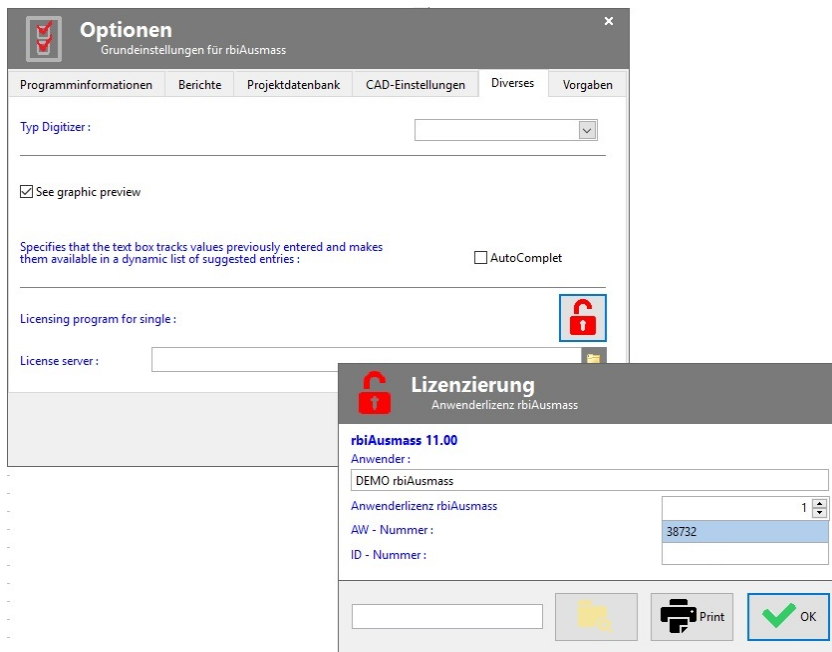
Optionen
Grundeinstellungen für rbiAusmass

Programminformationen | Berichte | Projektdatenbank | CAD-Einstellungen | Diverses | Vorgaben

Typ Digitizer :

See graphic preview

Specifies that the text box tracks values previously entered and makes them available in a dynamic list of suggested entries :

AutoComplet

Licensing program for single :

License server :

Lizenzierung
Anwenderlizenz rbiAusmass

rbiAusmass 11.00
Anwender :
DEMO rbiAusmass
Anwenderlizenz rbiAusmass
1
AW - Nummer :
38732
ID - Nummer :

Print
OK